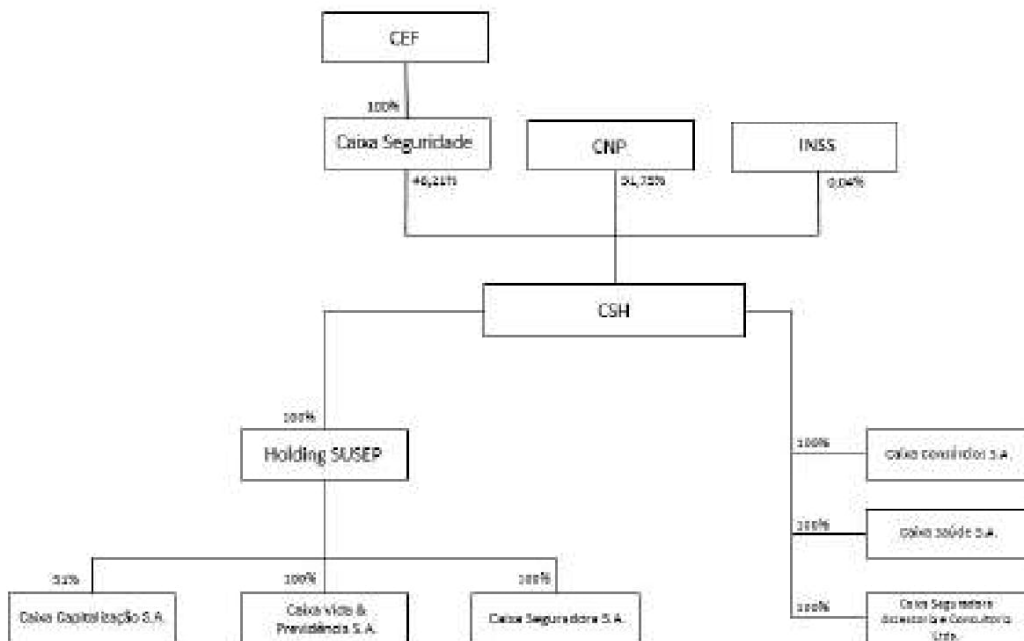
CEF

100%

Caixa Seguridade

CNP

INSS

48,21%

51,75%

0,04%

CSH

100%

Holding SUSEP

100%

Caixa Consórcios S.A.

100%

Caixa Saúde S.A.

100%

Caixa Seguradora Assessoria e Consultoria Ltda.

51%

Caixa Capitalização S.A.

100%

Caixa Vida & Previdência S.A.

100%

Caixa Seguradora S.A.